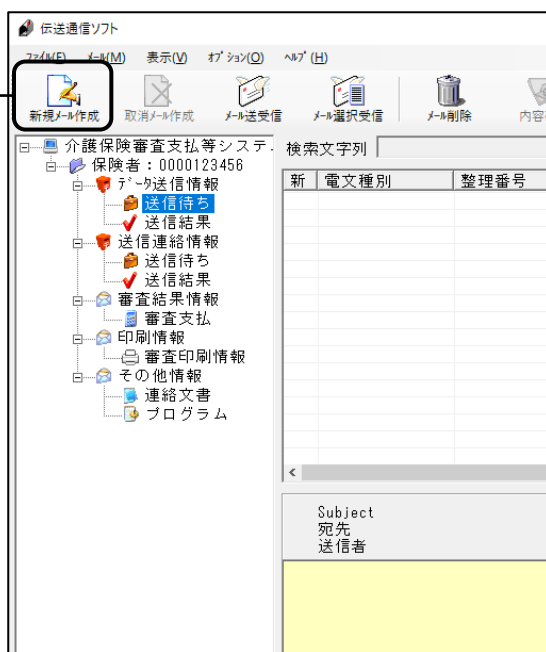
伝送通信ソフト

ﾌｧｲﾙ(F) ﾒｰﾙ(M) 表示(V) ｵﾌﾟｼｮﾝ(O) ﾍﾙﾌﾟ(H)

新規ﾒｰﾙ作成 取消ﾒｰﾙ作成 ﾒｰﾙ送受信 ﾒｰﾙ選択受信 ﾒｰﾙ削除 内容

介護保険審査支払等システ
保険者：0000123456
ﾃﾞｰﾀ送信情報
送信待ち
送信結果
送信連絡情報
送信待ち
送信結果
審査結果情報
審査支払
印刷情報
審査印刷情報
その他情報
連絡文書
プログラム

検索文字列

| 新 | 電文種別 | 整理番号 |
|---|---|---|

Subject
宛先
送信者